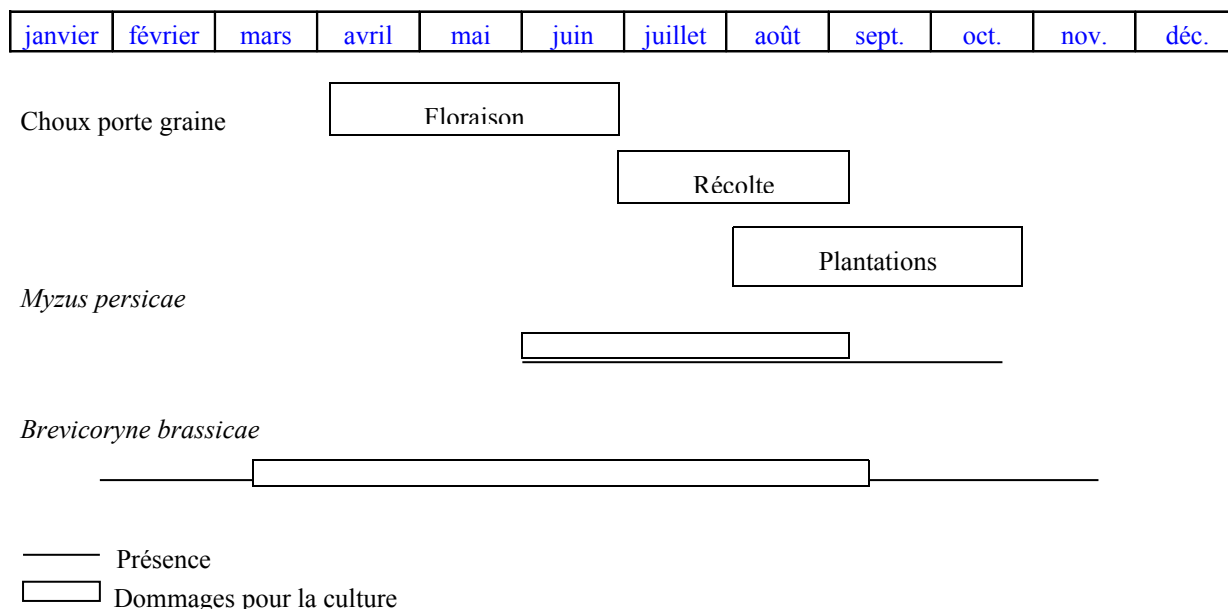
| janvier | février | mars | avril | mai | juin | juillet | août | sept. | oct. | nov. | déc. |
|---|---|---|---|---|---|---|---|---|---|---|---|

Choux porte graine

Floraison

Récolte

Plantations

*Myzus persicae*

*Brevicoryne brassicae*

Présence

Dommages pour la culture